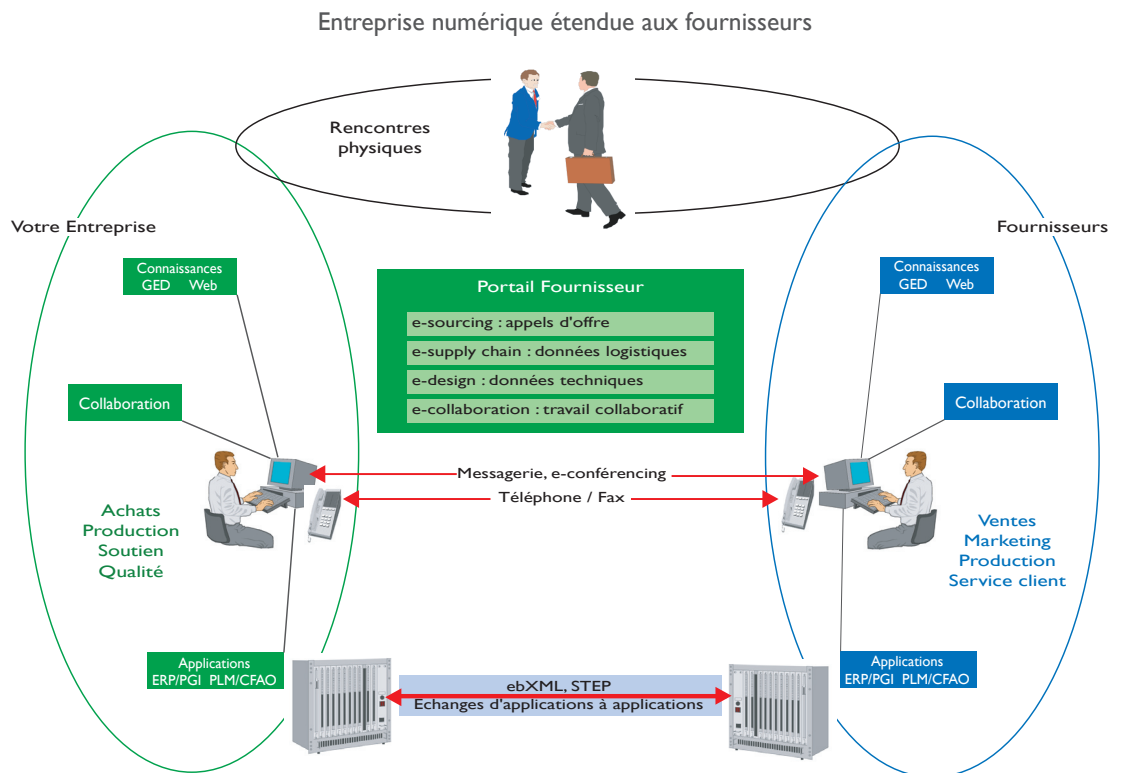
Entreprise numérique étendue aux fournisseurs

Rencontres physiques

Votre Entreprise

Fournisseurs

Connaissances
GED Web

Collaboration

Achats
Production
Soutien
Qualité

Applications
ERP/PGI PLM/CFAO

Portail Fournisseur

e-sourcing : appels d'offre

e-supply chain : données logistiques

e-design : données techniques

e-collaboration : travail collaboratif

Messagerie, e-conférencing

Téléphone / Fax

ebXML, STEP
Echanges d'applications à applications

Connaissances
GED Web

Collaboration

Ventes
Marketing
Production
Service client

Applications
ERP/PGI PLM/CFAO